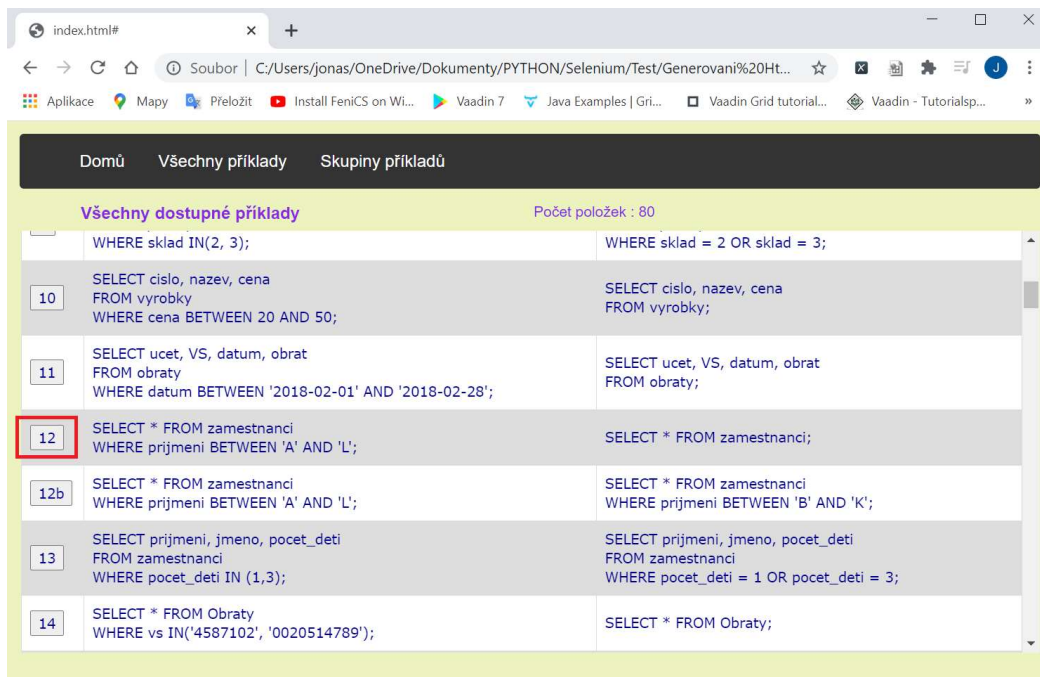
index.html#

Soubor | C:/Users/jonas/OneDrive/Dokumenty/PYTHON/Selenium/Test/Generovani%20Ht...

Aplikace Mapy Přeložit Install FeniCS on Wi... Vaadin 7 Java Examples | Gri... Vaadin Grid tutorial... Vaadin - Tutorialsp... »

Domů Všechny příklady Skupiny příkladů

Všechny dostupné příklady Počet položek : 80

| | | |
|---|---|---|
| | WHERE sklad IN(2, 3); | WHERE sklad = 2 OR sklad = 3; |
| 10 | SELECT cislo, nazev, cena FROM vyrobky WHERE cena BETWEEN 20 AND 50; | SELECT cislo, nazev, cena FROM vyrobky; |
| 11 | SELECT ucet, VS, datum, obrat FROM obraty WHERE datum BETWEEN '2018-02-01' AND '2018-02-28'; | SELECT ucet, VS, datum, obrat FROM obraty; |
| 12 | SELECT * FROM zamestnanci WHERE prijmeni BETWEEN 'A' AND 'L'; | SELECT * FROM zamestnanci; |
| 12b | SELECT * FROM zamestnanci WHERE prijmeni BETWEEN 'A' AND 'L'; | SELECT * FROM zamestnanci WHERE prijmeni BETWEEN 'B' AND 'K'; |
| 13 | SELECT prijmeni, jmeno, pocet_deti FROM zamestnanci WHERE pocet_deti IN (1,3); | SELECT prijmeni, jmeno, pocet_deti FROM zamestnanci WHERE pocet_deti = 1 OR pocet_deti = 3; |
| 14 | SELECT * FROM Obraty WHERE vs IN('4587102', '0020514789'); | SELECT * FROM Obraty; |